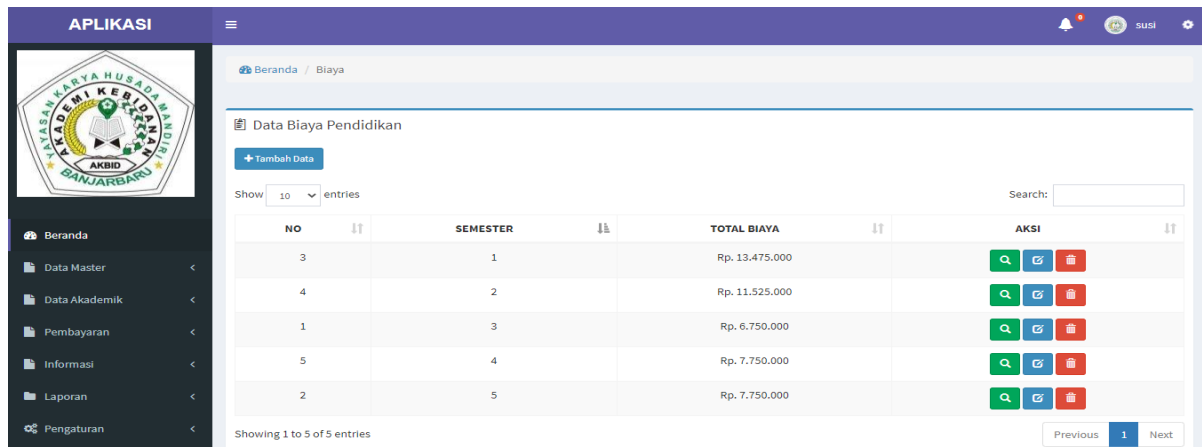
APLIKASI

susi

YAYASAN KARYA HUSADA MANDIRI
AKADEMI KEBIDANAN
AKBID
BANJARBARU

Beranda
Data Master
Data Akademik
Pembayaran
Informasi
Laporan
Pengaturan

Beranda / Biaya

Data Biaya Pendidikan

+ Tambah Data

Show 10 entries

Search:

| NO | SEMESTER | TOTAL BIAYA | AKSI |
|---|---|---|---|
| 3 | 1 | Rp. 13.475.000 | |
| 4 | 2 | Rp. 11.525.000 | |
| 1 | 3 | Rp. 6.750.000 | |
| 5 | 4 | Rp. 7.750.000 | |
| 2 | 5 | Rp. 7.750.000 | |

Showing 1 to 5 of 5 entries

Previous 1 Next